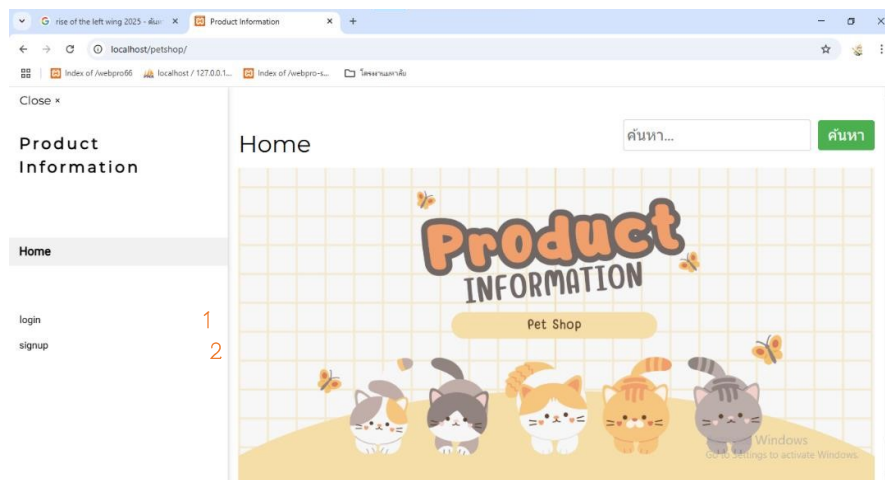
rise of the left wing 2025 - ค้นห ×
Product Information ×
+
localhost/petshop/
Index of /webpro66
localhost / 127.0.0.1...
Index of /webpro-s...
โครงงานเลคทาลับ

Close ×

Product Information

Home

login
1
signup
2

Home

ค้นหา...
ค้นหา

Product
INFORMATION
Pet Shop

Windows
Go to Settings to activate Windows